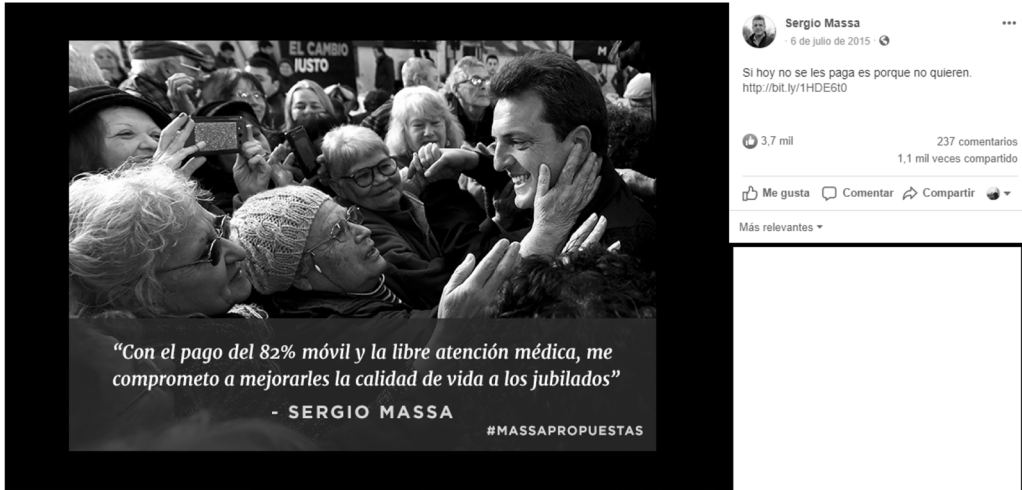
EL CAMBIO JUSTO

"Con el pago del 82% móvil y la libre atención médica, me comprometo a mejorarles la calidad de vida a los jubilados"

- SERGIO MASSA

#MASSAPROPUESTAS

Sergio Massa
6 de julio de 2015 ·

Si hoy no se les paga es porque no quieren. http://bit.ly/1HDE6t0

3,7 mil
237 comentarios
1,1 mil veces compartido

Me gusta
Comentar
Compartir

Más relevantes